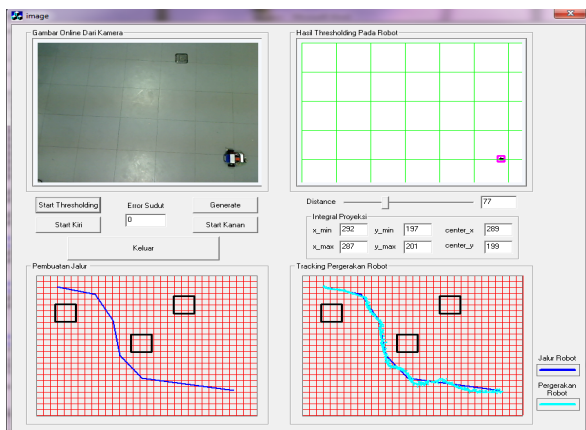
image

Gambar Online Dari Kamera

Hasil Thresholding Pada Robot

Start Thresholding

Error Sudut

0

Generate

Start Kiri

Start Kanan

Keluar

Distance

77

Integral Proyeksi

x_min 292

y_min 197

center_x 289

x_max 287

y_max 201

center_y 199

Pembuatan Jalur

Tracking Pergerakan Robot

Jalur Robot

Pergerakan Robot